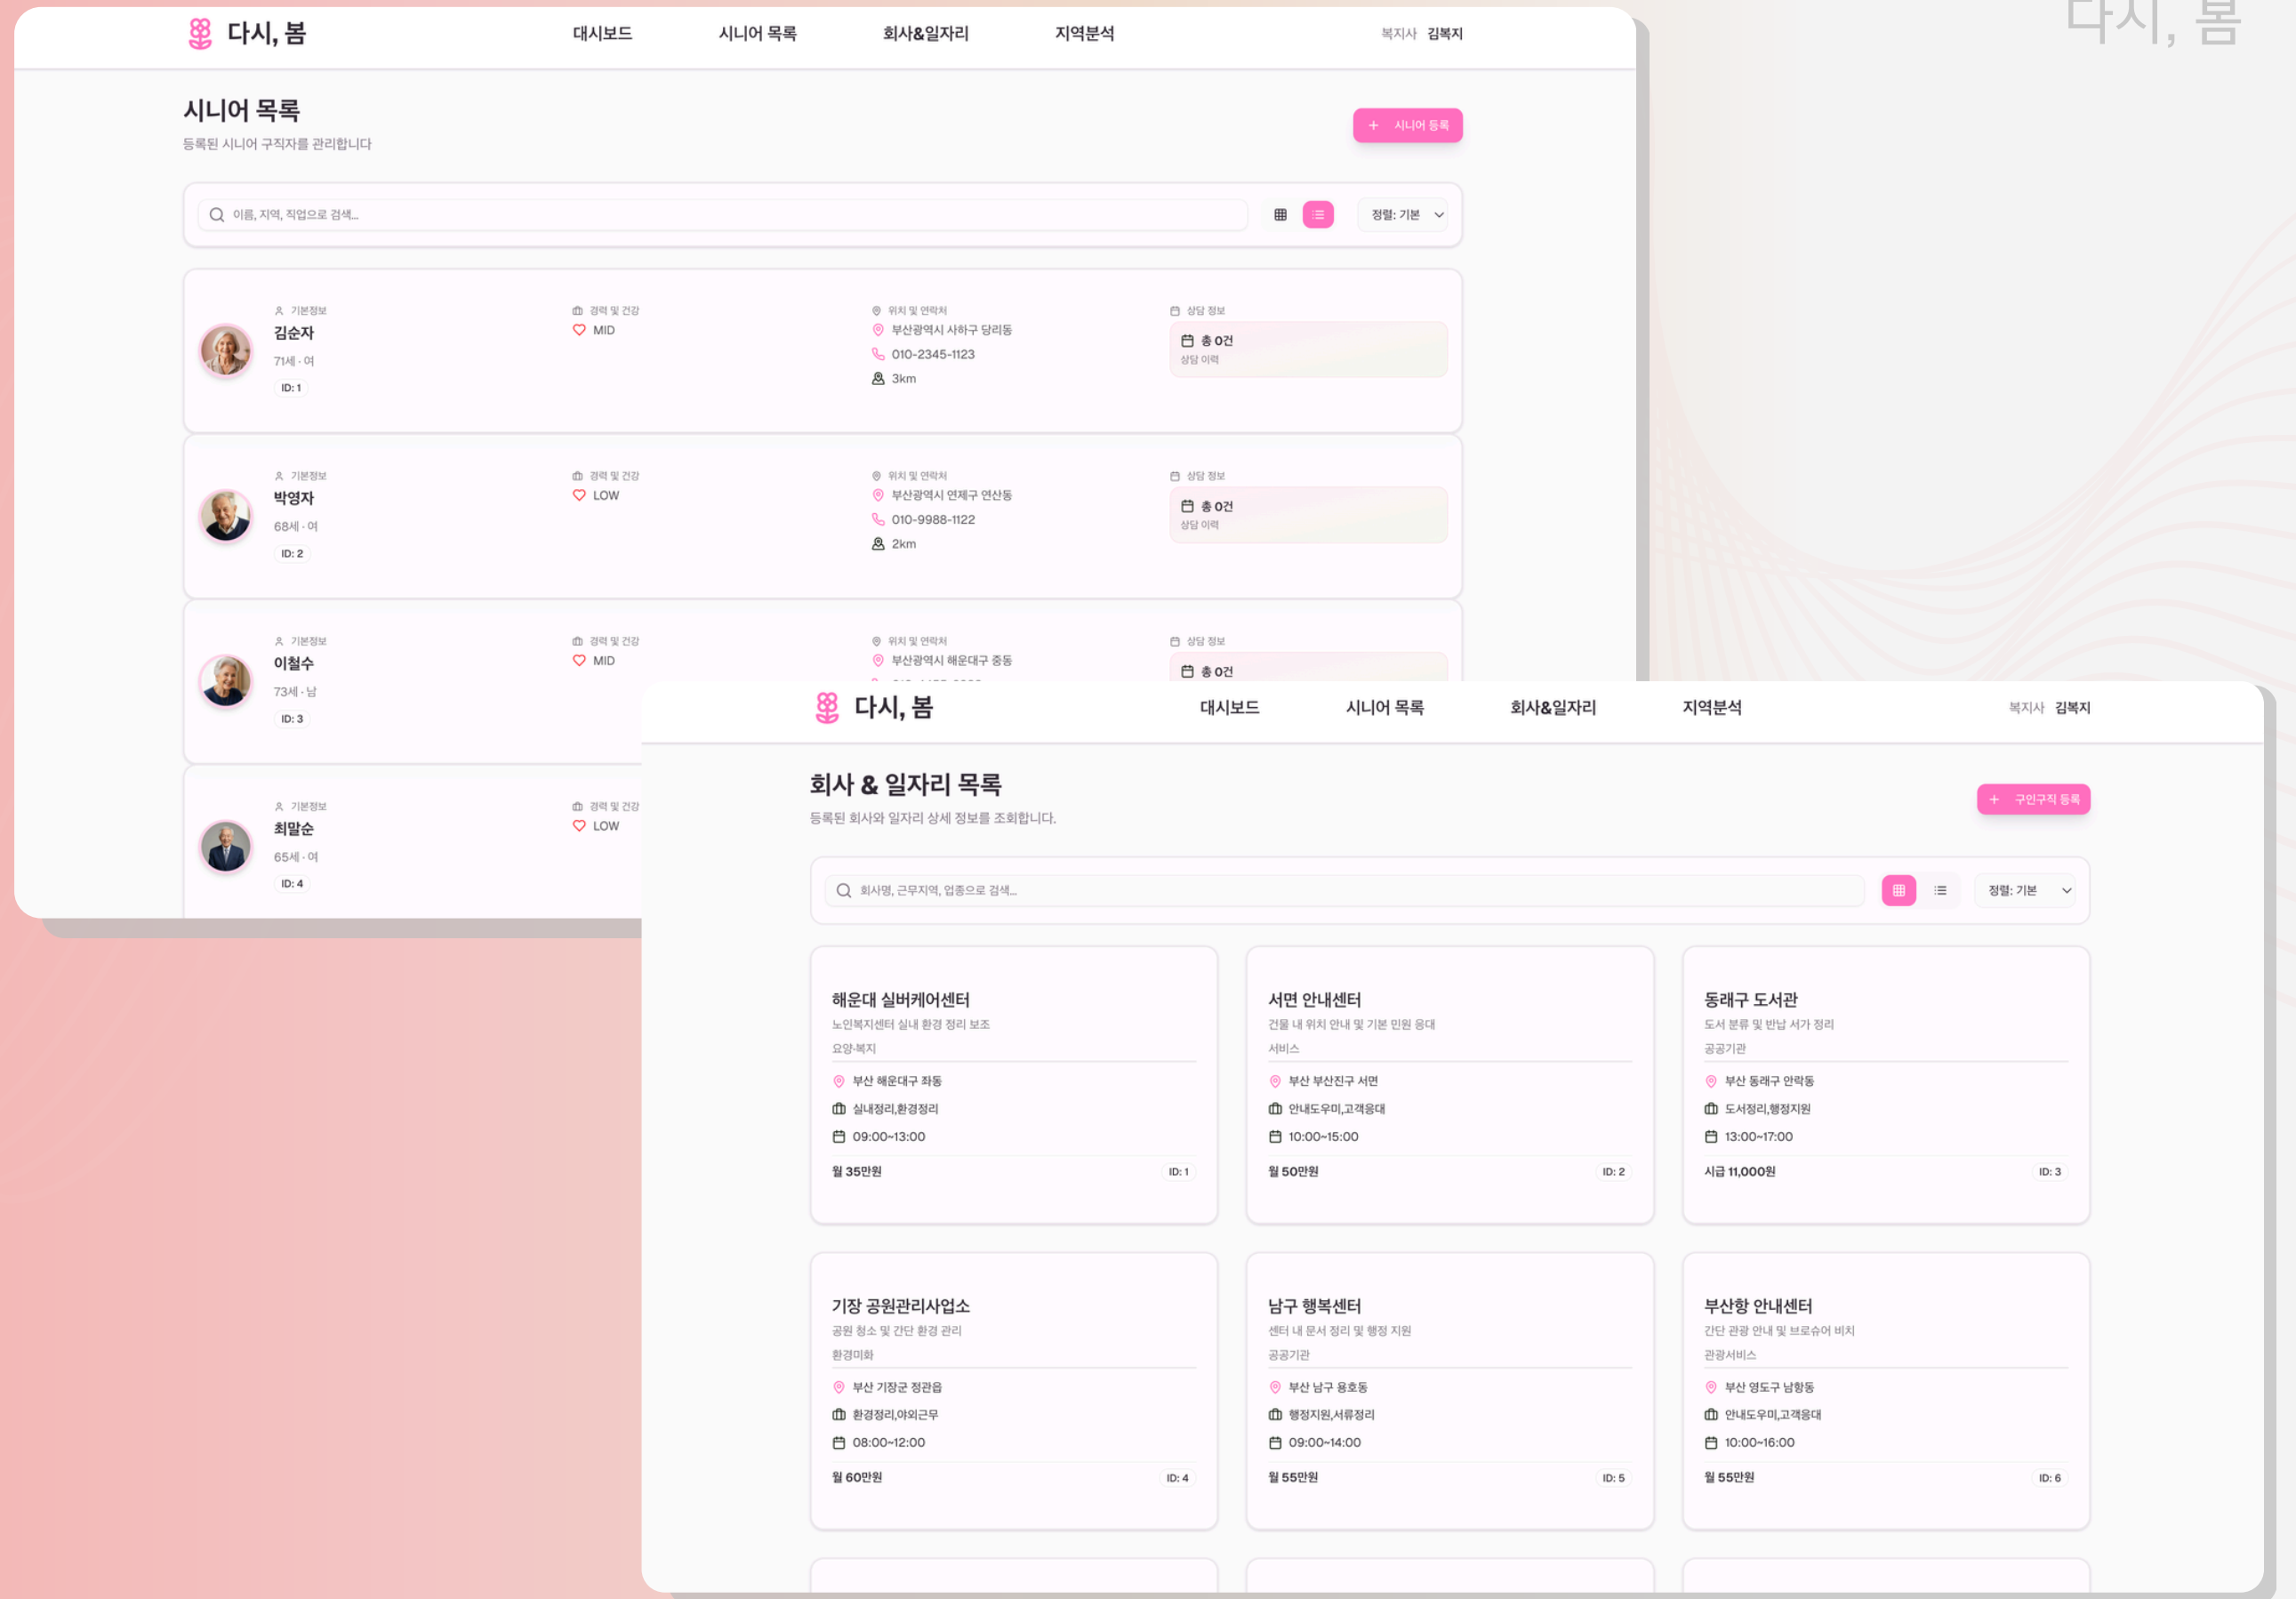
다시, 봄

다시, 봄
대시보드
시니어 목록
회사&일자리
지역분석
복지사 김복지

시니어 목록
등록된 시니어 구직자를 관리합니다
+ 시니어 등록

이름, 지역, 직업으로 검색...
정렬: 기본

기본정보
김순자
71세 · 여
ID: 1
경력 및 건강
MID
위치 및 연락처
부산광역시 사하구 당리동
010-2345-1123
3km
상담 정보
총 0건
상담 이력

기본정보
박영자
68세 · 여
ID: 2
경력 및 건강
LOW
위치 및 연락처
부산광역시 연제구 연산동
010-9988-1122
2km
상담 정보
총 0건
상담 이력

기본정보
이철수
73세 · 남
ID: 3
경력 및 건강
MID
위치 및 연락처
부산광역시 해운대구 중동
상담 정보
총 0건

기본정보
최말순
65세 · 여
ID: 4
경력 및 건강
LOW

다시, 봄
대시보드
시니어 목록
회사&일자리
지역분석
복지사 김복지

회사 & 일자리 목록
등록된 회사와 일자리 상세 정보를 조회합니다.
+ 구인구직 등록

회사명, 근무지역, 업종으로 검색...
정렬: 기본

해운대 실버케어센터
노인복지센터 실내 환경 정리 보조
요양·복지
부산 해운대구 좌동
실내정리,환경정리
09:00~13:00
월 35만원
ID: 1

서면 안내센터
건물 내 위치 안내 및 기본 민원 응대
서비스
부산 부산진구 서면
안내도우미,고객응대
10:00~15:00
월 50만원
ID: 2

동래구 도서관
도서 분류 및 반납 서가 정리
공공기관
부산 동래구 안락동
도서정리,행정지원
13:00~17:00
시급 11,000원
ID: 3

기장 공원관리사업소
공원 청소 및 간단 환경 관리
환경미화
부산 기장군 정관읍
환경정리,야외근무
08:00~12:00
월 60만원
ID: 4

남구 행복센터
센터 내 문서 정리 및 행정 지원
공공기관
부산 남구 용호동
행정지원,서류정리
09:00~14:00
월 55만원
ID: 5

부산항 안내센터
간단 관광 안내 및 브로슈어 비치
관광서비스
부산 영도구 남항동
안내도우미,고객응대
10:00~16:00
월 55만원
ID: 6